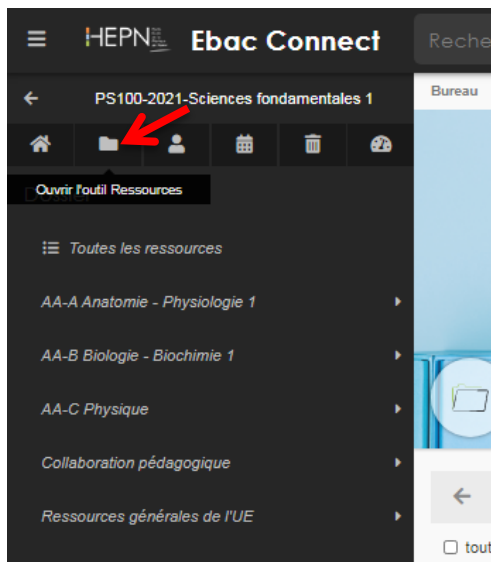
HEPN Ebac Connect

Reche

PS100-2021-Sciences fondamentales 1

Bureau

Ouvrir l'outil Ressources

Dossier

Toutes les ressources

AA-A Anatomie - Physiologie 1

AA-B Biologie - Biochimie 1

AA-C Physique

Collaboration pédagogique

Ressources générales de l'UE

tout